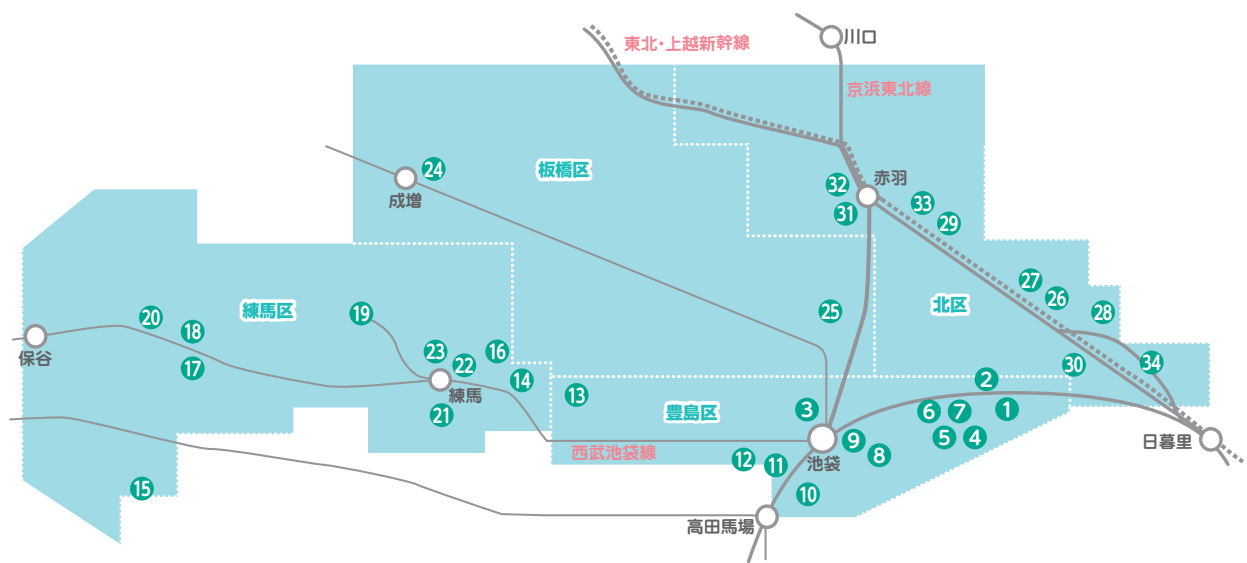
東北・上越新幹線
川口
京浜東北線
板橋区
24
成増
32
赤羽
31
33
29
練馬区
北区
27
26
28
20
18
19
25
17
保谷
23
22
16
30
34
14
練馬
2
13
21
豊島区
6
7
1
3
9
5
4
西武池袋線
8
日暮里
12
11
池袋
15
10
高田馬場